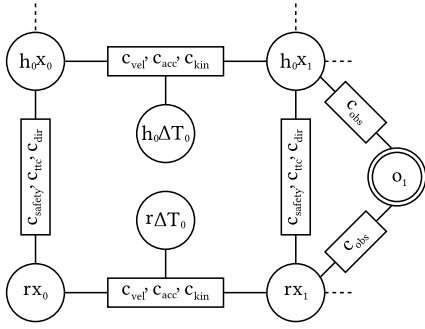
$h_0x_0$

$c_{vel}, c_{acc}, c_{kin}$

$h_0x_1$

$c_{obs}$

$h_0\Delta T_0$

$c_{safety}, c_{ttc}, c_{dir}$

$c_{safety}, c_{ttc}, c_{dir}$

$o_1$

$r\Delta T_0$

$c_{obs}$

$rx_0$

$c_{vel}, c_{acc}, c_{kin}$

$rx_1$